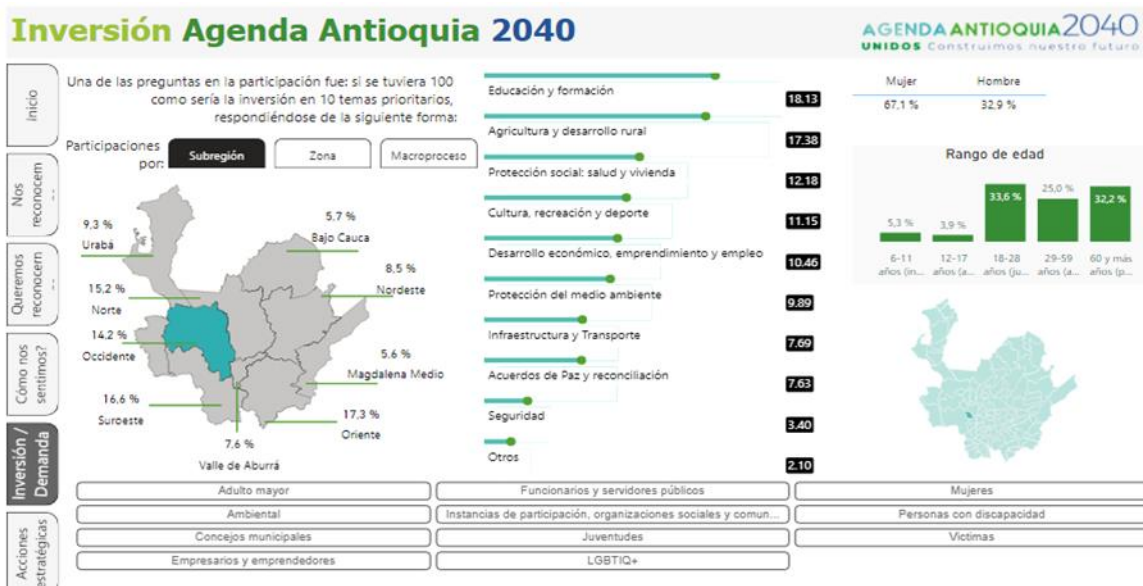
Inversión Agenda Antioquia 2040

AGENDA ANTIOQUIA 2040
UNIDOS Construimos nuestro futuro

Inicio

Nos reconocem...

Queremos reconocern...

Cómo nos sentimos?

Inversión / Demanda

Acciones estratégicas

Una de las preguntas en la participación fue: si se tuviera 100 como sería la inversión en 10 temas prioritarios, respondiéndose de la siguiente forma:

Participaciones por:

Subregión

Zona

Macroproceso

9,3 %
Urabá

5,7 %
Bajo Cauca

8,5 %
Nordeste

15,2 %
Norte

14,2 %
Occidente

5,6 %
Magdalena Medio

16,6 %
Suroeste

17,3 %
Oriente

7,6 %
Valle de Aburrá

Educación y formación 18.13

Agricultura y desarrollo rural 17.38

Protección social: salud y vivienda 12.18

Cultura, recreación y deporte 11.15

Desarrollo económico, emprendimiento y empleo 10.46

Protección del medio ambiente 9.89

Infraestructura y Transporte 7.69

Acuerdos de Paz y reconciliación 7.63

Seguridad 3.40

Otros 2.10

| Mujer | Hombre |
|---|---|
| 67,1 % | 32,9 % |

Rango de edad

5,3 % 6-11 años (in...
3,9 % 12-17 años (a...
33,6 % 18-28 años (ju...
25,0 % 29-59 años (a...
32,2 % 60 y más años (p...

Adulto mayor
Funcionarios y servidores públicos
Mujeres
Ambiental
Instancias de participación, organizaciones sociales y comun...
Personas con discapacidad
Concejos municipales
Juventudes
Víctimas
Empresarios y emprendedores
LGBTIQ+